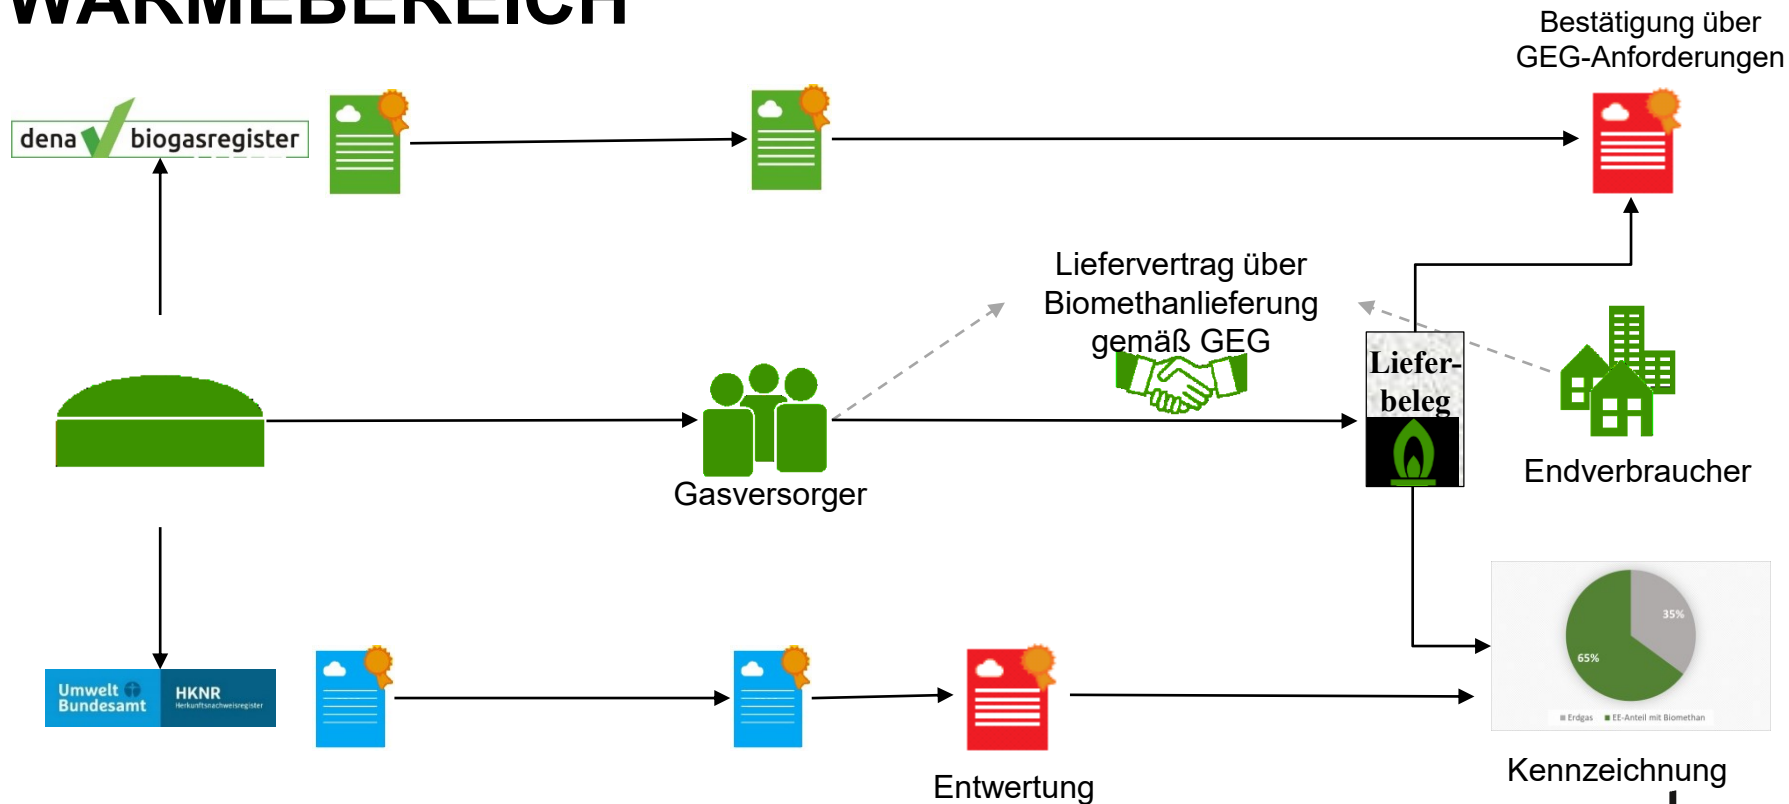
WÄRMEBEREICH

Bestätigung über GEG-Anforderungen

dena biogasregister

Liefervertrag über Biomethanlieferung gemäß GEG

Liefer-beleg

Gasversorger

Endverbraucher

Umwelt Bundesamt

HKNR Herkunftsnachweisregister

35%

65%

Erdgas EE-Anteil mit Biomethan

Entwertung

Kennzeichnung